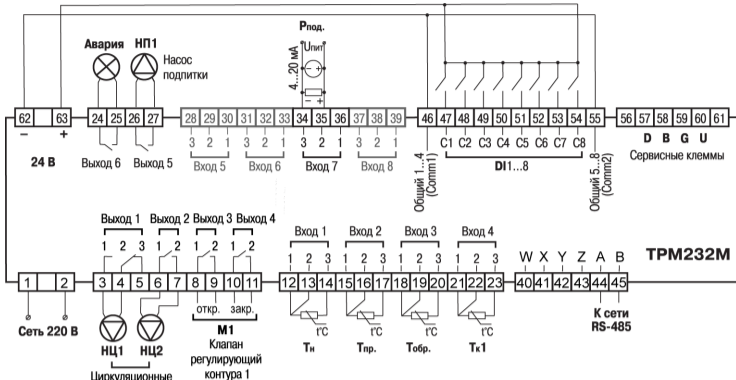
Pпод.

Авария НП1 Насос подпитки

Uпит

4...20 мА

62 63 24 25 26 27 28 29 30 31 32 33 34 35 36 37 38 39 46 47 48 49 50 51 52 53 54 55 56 57 58 59 60 61

– +

3 2 1 3 2 1 3 2 1 3 2 1

C1 C2 C3 C4 C5 C6 C7 C8

D B G U

24 В Выход 6 Выход 5 Вход 5 Вход 6 Вход 7 Вход 8

Общий 1...4 (Comm1)

DI1...8

Общий 5...8 (Comm2)

Сервисные клеммы

Выход 1 Выход 2 Выход 3 Выход 4

1 2 3 1 2 1 2 1 2

Вход 1 Вход 2 Вход 3 Вход 4

1 2 3 1 2 3 1 2 3 1 2 3

W X Y Z A B

ТРМ232М

1 2 3 4 5 6 7 8 9 10 11 12 13 14 15 16 17 18 19 20 21 22 23 40 41 42 43 44 45

откр. закр.

t°C t°C t°C t°C

Сеть 220 В

НЦ1 НЦ2

M1

Клапан регулирующий контура 1

Тн Тпр. Тобр. Тк1

К сети RS-485

Циркуляционные